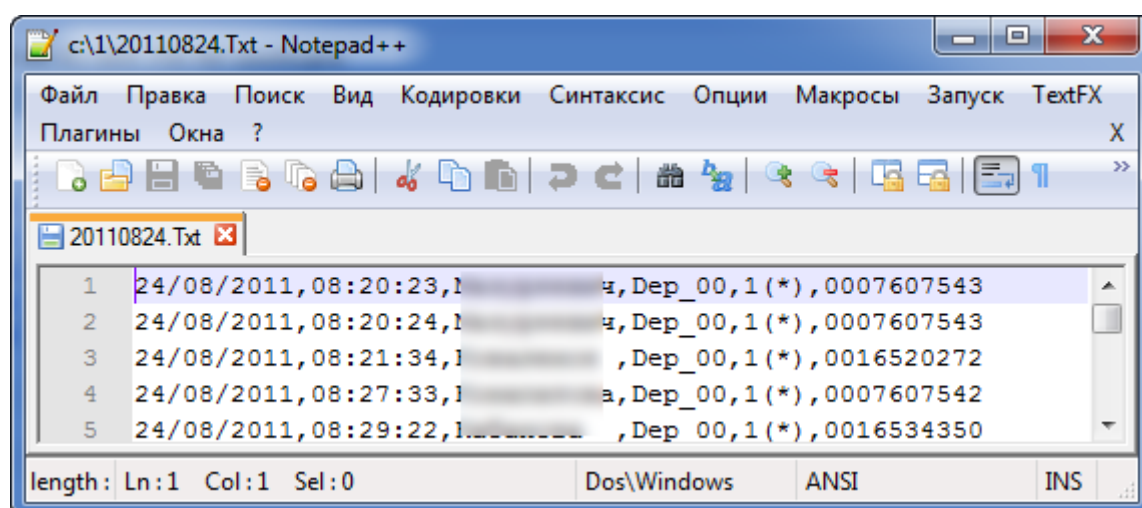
c:\1\20110824.Txt - Notepad++

Файл Правка Поиск Вид Кодировки Синтаксис Опции Макросы Запуск TextFX Плагины Окна ? X

20110824.Txt

1 24/08/2011,08:20:23,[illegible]ч,Dep_00,1(*),0007607543
2 24/08/2011,08:20:24,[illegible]ч,Dep_00,1(*),0007607543
3 24/08/2011,08:21:34,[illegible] ,Dep_00,1(*),0016520272
4 24/08/2011,08:27:33,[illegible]а,Dep_00,1(*),0007607542
5 24/08/2011,08:29:22,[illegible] ,Dep_00,1(*),0016534350

length : Ln : 1 Col : 1 Sel : 0 Dos\Windows ANSI INS